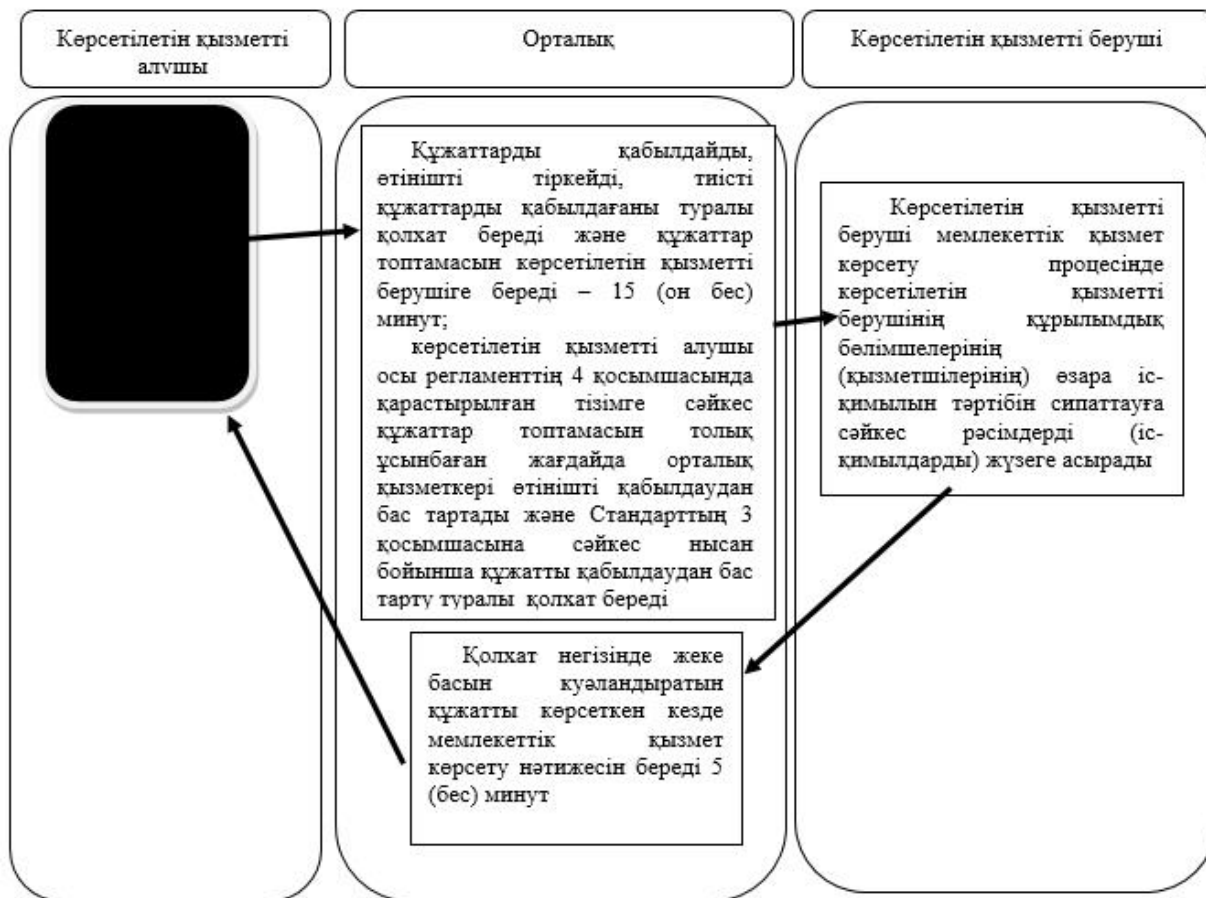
Көрсетілетін қызметті алушы

Орталық

Көрсетілетін қызметті беруші

Құжаттарды қабылдайды, өтінішті тіркейді, тиісті құжаттарды қабылдағаны туралы қолхат береді және құжаттар топтамасын көрсетілетін қызметті берушіге береді – 15 (он бес) минут;

көрсетілетін қызметті алушы осы регламенттің 4 қосымшасында қарастырылған тізімге сәйкес құжаттар топтамасын толық ұсынбаған жағдайда орталық қызметкері өтінішті қабылдаудан бас тартады және Стандарттың 3 қосымшасына сәйкес нысан бойынша құжатты қабылдаудан бас тарту туралы қолхат береді

Көрсетілетін қызметті беруші мемлекеттік қызмет көрсету процесінде көрсетілетін қызметті берушінің құрылымдық бөлімшелерінің (қызметшілерінің) өзара іс-қимылын тәртібін сипаттауға сәйкес рәсімдерді (іс-қимылдарды) жүзеге асырады

Қолхат негізінде жеке басын куәландыратын құжатты көрсеткен кезде мемлекеттік қызмет көрсету нәтижесін береді 5 (бес) минут